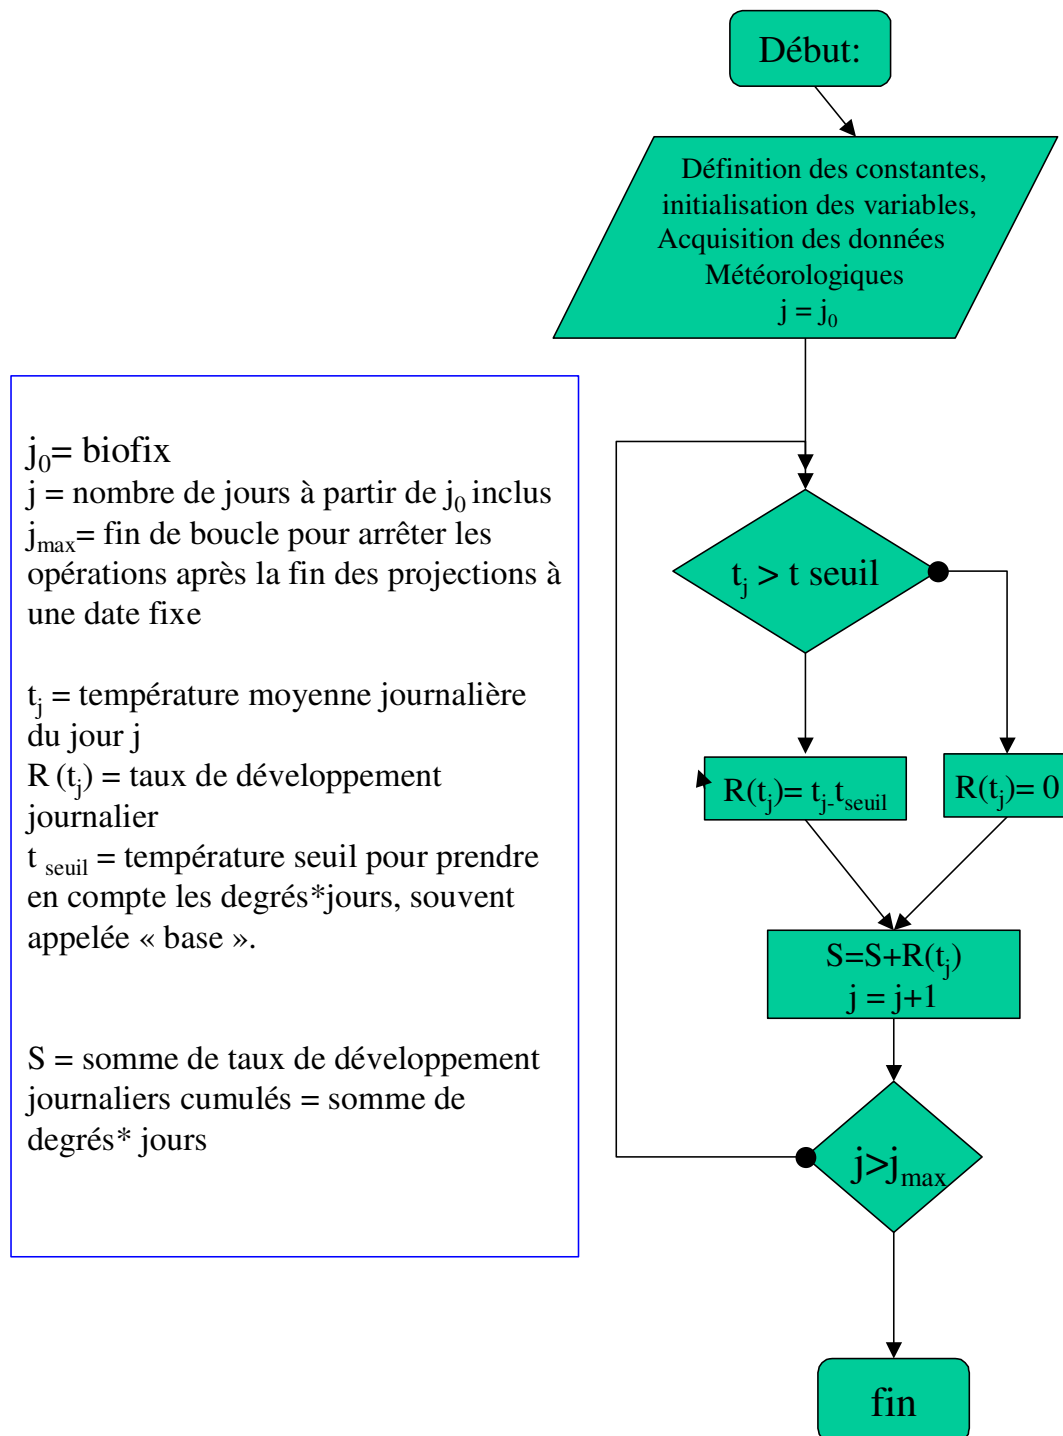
Début:

Définition des constantes, initialisation des variables, Acquisition des données Météorologiques
$j = j_0$

$j_0$= biofix
j = nombre de jours à partir de $j_0$ inclus
$j_{max}$= fin de boucle pour arrêter les opérations après la fin des projections à une date fixe

$t_j$ = température moyenne journalière du jour j
R ($t_j$) = taux de développement journalier
$t_{seuil}$ = température seuil pour prendre en compte les degrés*jours, souvent appelée « base ».

S = somme de taux de développement journaliers cumulés = somme de degrés* jours

$t_j$ > t seuil

$R(t_j)= t_j-t_{seuil}$

$R(t_j)= 0$

$S=S+R(t_j)$
j = j+1

$j>j_{max}$

fin